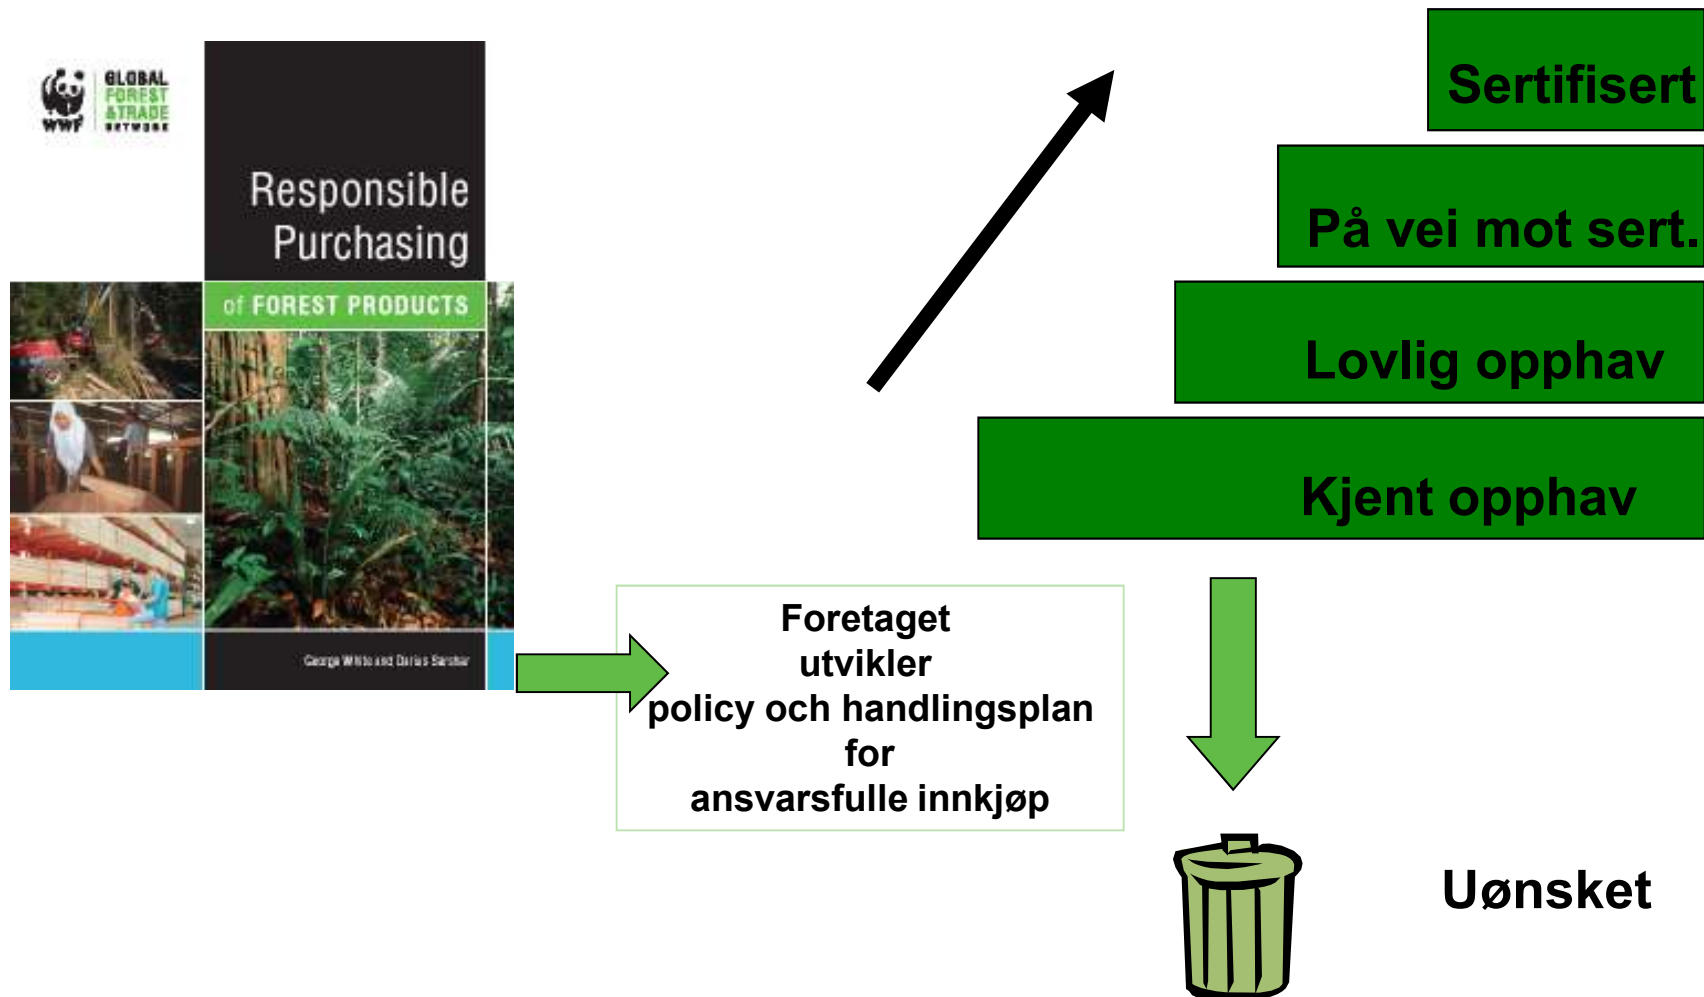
WWF GLOBAL FOREST & TRADE NETWORK

Responsible Purchasing

of FOREST PRODUCTS

George White and Darius Sarshar

Sertifisert

På vei mot sert.

Lovlig opphav

Kjent opphav

Foretaget utvikler policy och handlingsplan for ansvarsfulle innkjøp

Uønsket